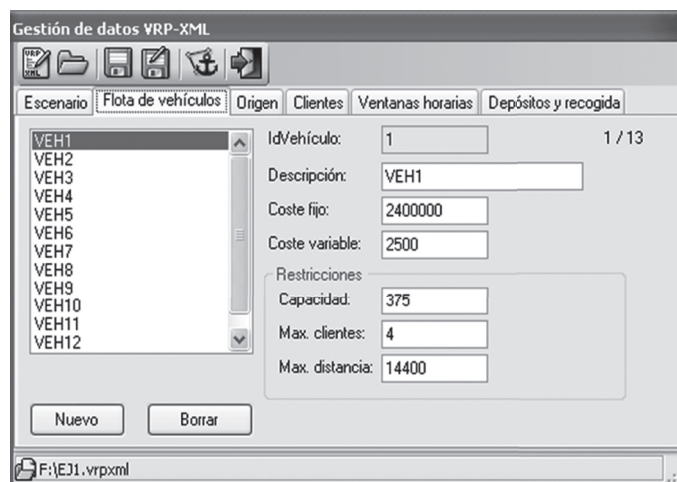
Gestión de datos VRP-XML

VRP XML

Escenario | Flota de vehículos | Origen | Clientes | Ventanas horarias | Depósitos y recogida

VEH1
VEH2
VEH3
VEH4
VEH5
VEH6
VEH7
VEH8
VEH9
VEH10
VEH11
VEH12

IdVehículo: 1

1 / 13

Descripción: VEH1

Coste fijo: 2400000

Coste variable: 2500

Restricciones

Capacidad. 375

Max. clientes: 4

Max. distancia: 14400

Nuevo

Borrar

F:\EJ1.vrpxml